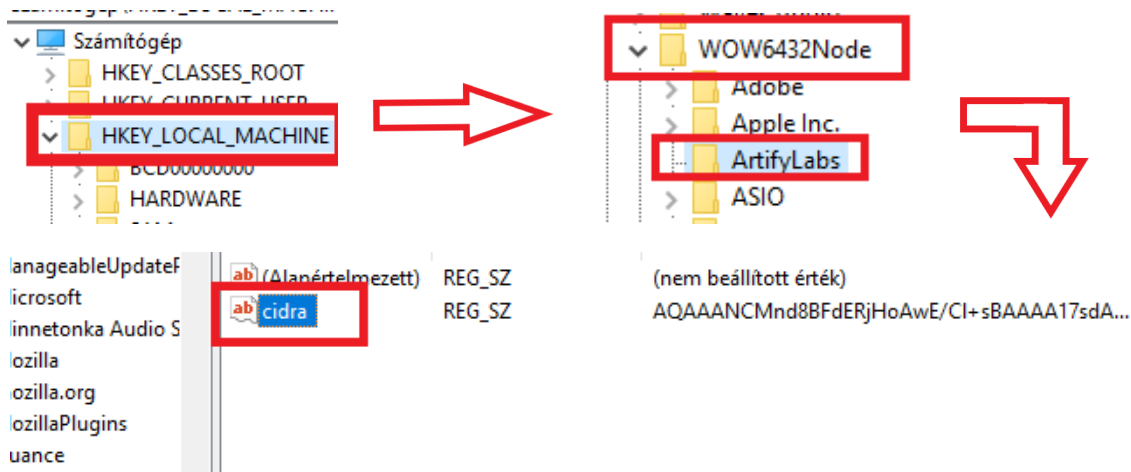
Számítógép
HKEY_CLASSES_ROOT
HKEY_CURRENT_USER
HKEY_LOCAL_MACHINE
BCD00000000
HARDWARE

WOW6432Node
Adobe
Apple Inc.
ArtifyLabs
ASIO

lanageableUpdateP
licrosoft
linnetonka Audio S
lozilla
lozilla.org
lozillaPlugins
uance

| | | |
|---|---|---|
| ab (Alapértelmezett) | REG_SZ | (nem beállított érték) |
| ab cidra | REG_SZ | AQAAANCMnd8BFdERjHoAwE/Cl+sBAAAA17sdA... |